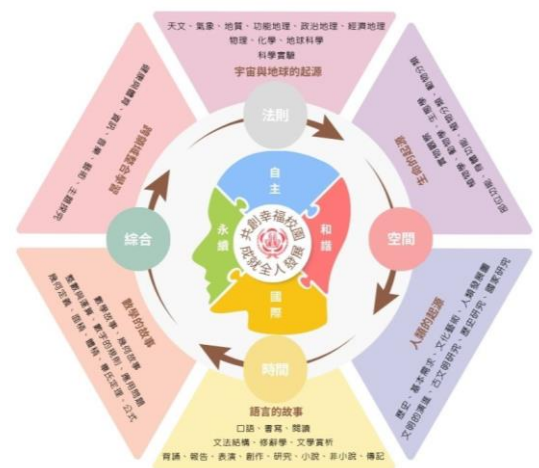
天文、氣象、地質、功能地理、政治地理、經濟地理
物理、化學、地球科學
科學實驗
宇宙與地球的起源

法則

生命的起源
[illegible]

空間

人類的起源
歷史、基本需求、文化藝術、人類發展歷程、文明的演進、古文明研究、歷史研究、國家研究

時間

語言的故事
口語、書寫、閱讀
文法結構、修辭學、文學賞析
背誦、報告、表演、創作、研究、小說、非小說、傳記

數學的故事
數的起源、數學故事、數學歷史、幾何、代數、測量、應用問題、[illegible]

綜合

整合與創新的故事
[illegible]

自主
和諧
國際
永續
共創幸福校園
成就全人發展